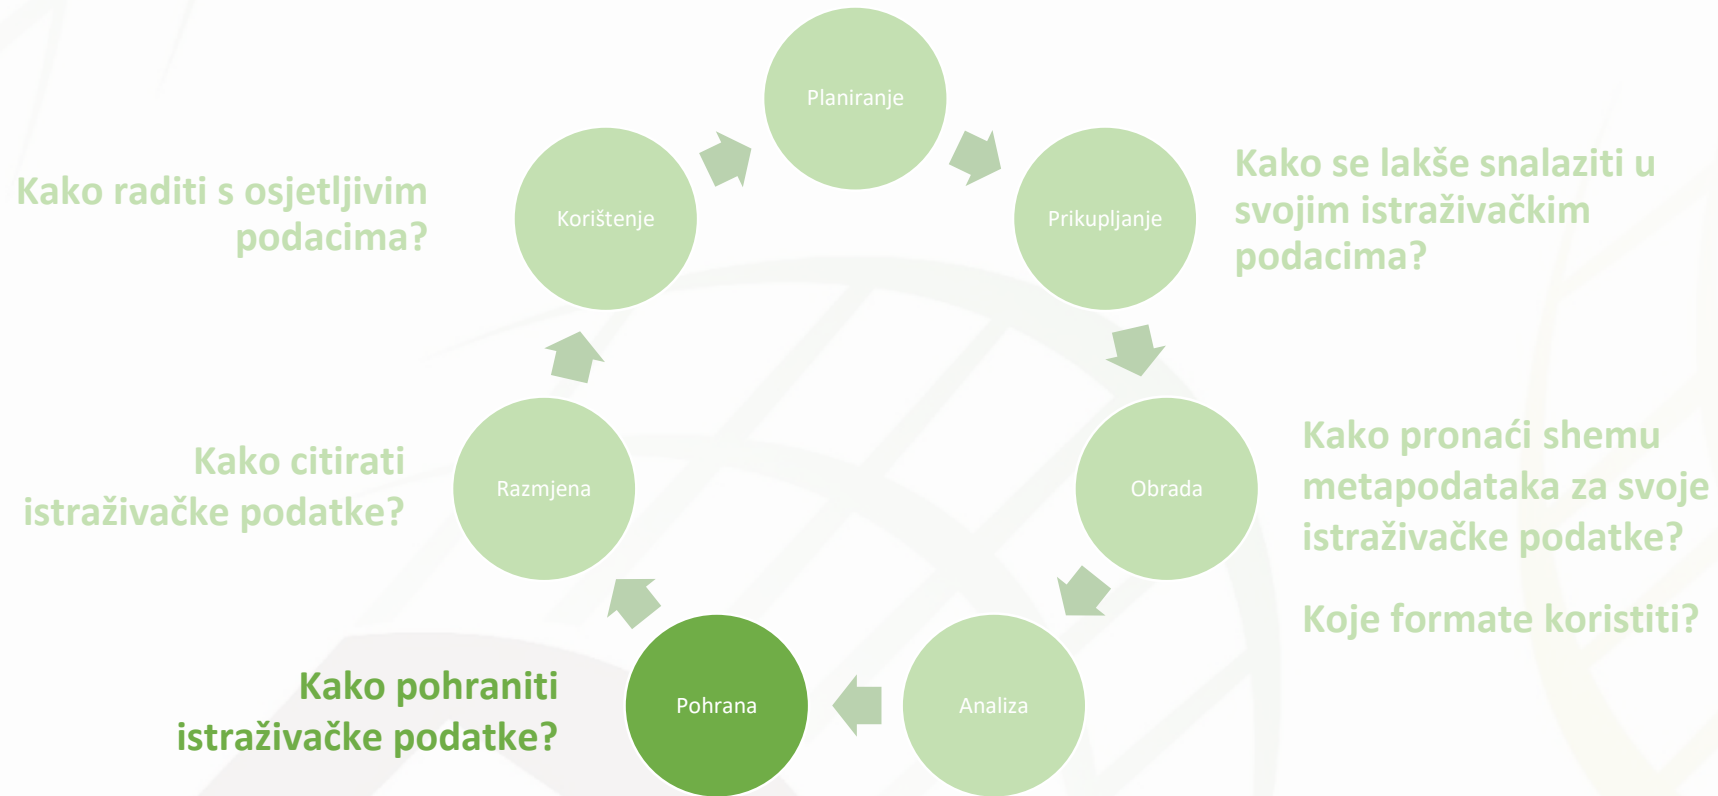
Planiranje

Prikupljanje

Kako se lakše snalaziti u svojim istraživačkim podacima?

Obrada

Kako pronaći shemu metapodataka za svoje istraživačke podatke?

Koje formate koristiti?

Analiza

Pohrana

Kako pohraniti istraživačke podatke?

Razmjena

Kako citirati istraživačke podatke?

Korištenje

Kako raditi s osjetljivim podacima?